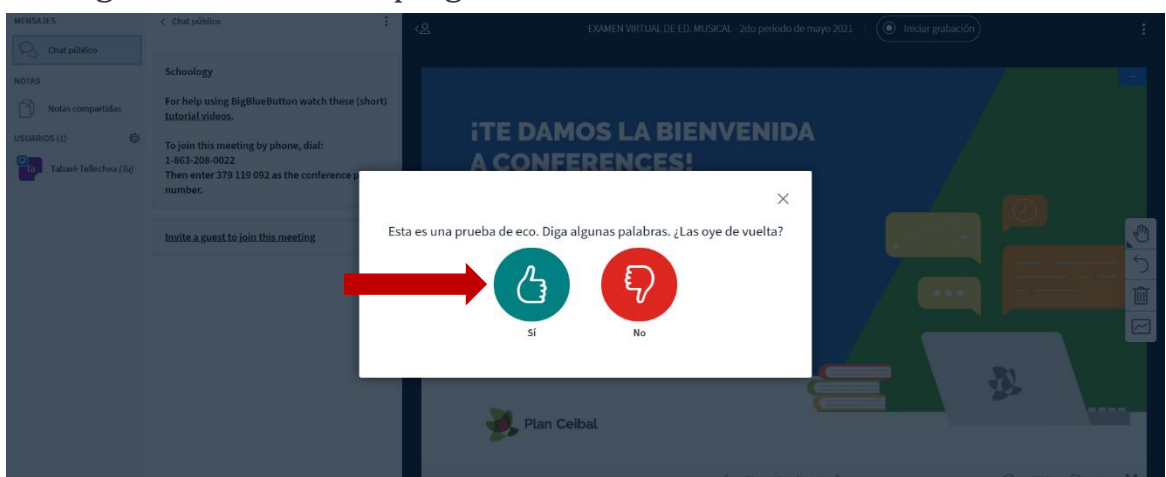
MENSAJES
Chat público
NOTAS
Notas compartidas
USUARIOS (1)
Ta Tabaré Tellechea (Tú)

< Chat público

Schoology

For help using BigBlueButton watch these (short) tutorial videos.

To join this meeting by phone, dial:
1-863-208-0022
Then enter 379 119 092 as the conference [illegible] number.

Invite a guest to join this meeting

EXAMEN VIRTUAL DE ED. MUSICAL - 2do período de mayo 2021

Iniciar grabación

¡TE DAMOS LA BIENVENIDA
A CONFERENCES!

Esta es una prueba de eco. Diga algunas palabras. ¿Las oye de vuelta?

Sí

No

Plan Ceibal